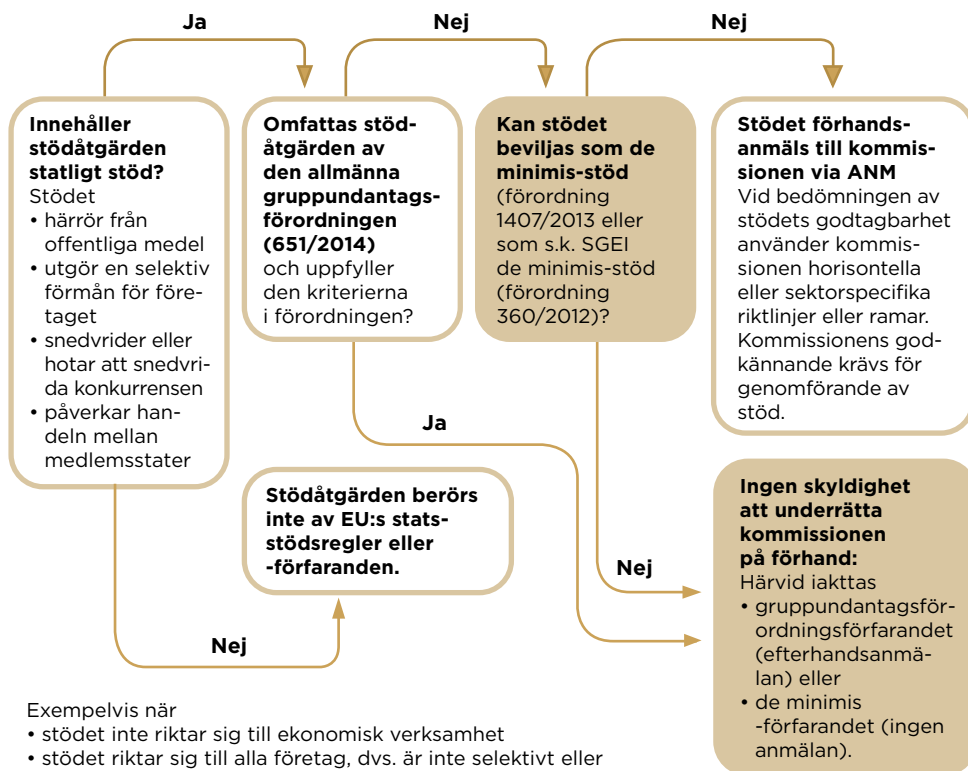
Ja

Nej

Nej

**Innehåller stödåtgärden statligt stöd?**
Stödet
• härrör från offentliga medel
• utgör en selektiv förmån för företaget
• snedvrider eller hotar att snedvrida konkurrensen
• påverkar handeln mellan medlemsstater

**Omfattas stödåtgärden av den allmänna gruppundantagsförordningen (651/2014)**
och uppfyller den kriterierna i förordningen?

**Kan stödet beviljas som de minimis-stöd**
(förordning 1407/2013 eller som s.k. SGEI de minimis-stöd (förordning 360/2012)?

**Stödet förhandsanmäls till kommissionen via ANM**
Vid bedömningen av stödets godtagbarhet använder kommissionen horisontella eller sektorspecifika riktlinjer eller ramar. Kommissionens godkännande krävs för genomförande av stöd.

Ja

**Stödåtgärden berörs inte av EU:s statsstödsregler eller -förfaranden.**

Nej

**Ingen skyldighet att underrätta kommissionen på förhand:**
Härvid iakttas
• gruppundantagsförordningsförfarandet (efterhandsanmälan) eller
• de minimis -förfarandet (ingen anmälan).

Nej

Exempelvis när
• stödet inte riktar sig till ekonomisk verksamhet
• stödet riktar sig till alla företag, dvs. är inte selektivt eller